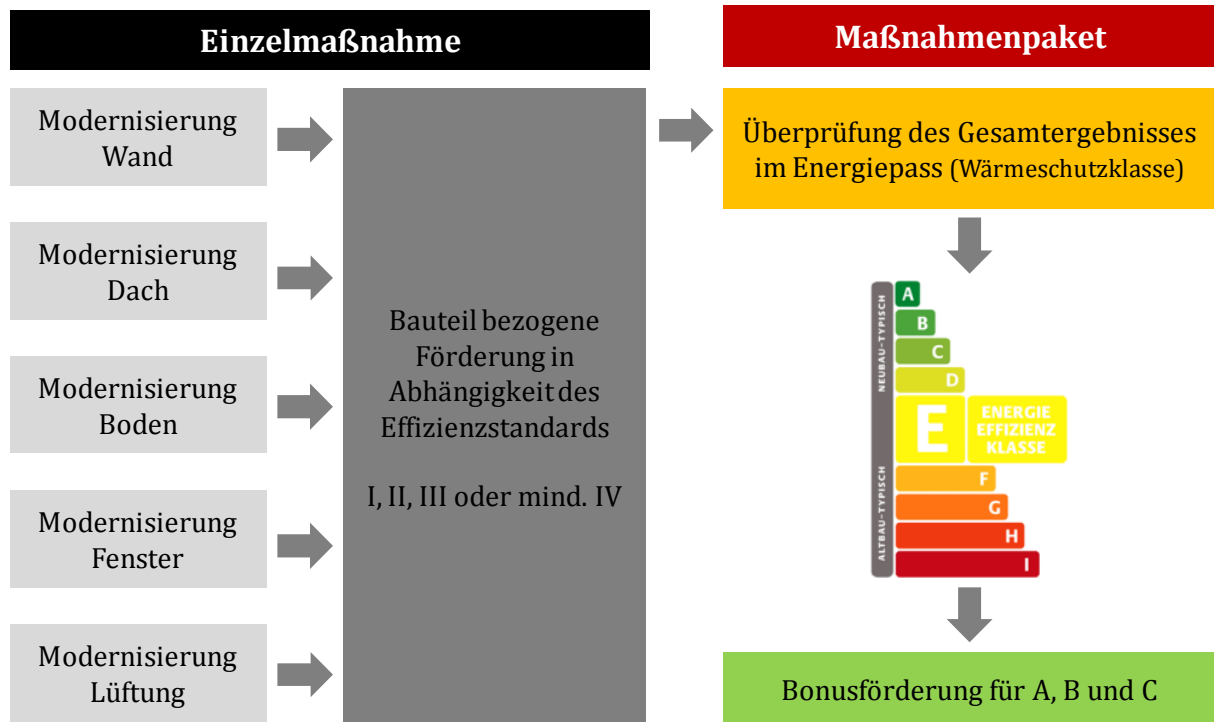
Einzelmaßnahme

Modernisierung Wand

Modernisierung Dach

Modernisierung Boden

Modernisierung Fenster

Modernisierung Lüftung

Bauteil bezogene Förderung in Abhängigkeit des Effizienzstandards

I, II, III oder mind. IV

Maßnahmenpaket

Überprüfung des Gesamtergebnisses im Energiepass (Wärmeschutzklasse)

NEUBAU-TYPISCH

ALTBAU-TYPISCH

A

B

C

D

E

ENERGIE EFFIZIENZ KLASSE

F

G

H

I

Bonusförderung für A, B und C